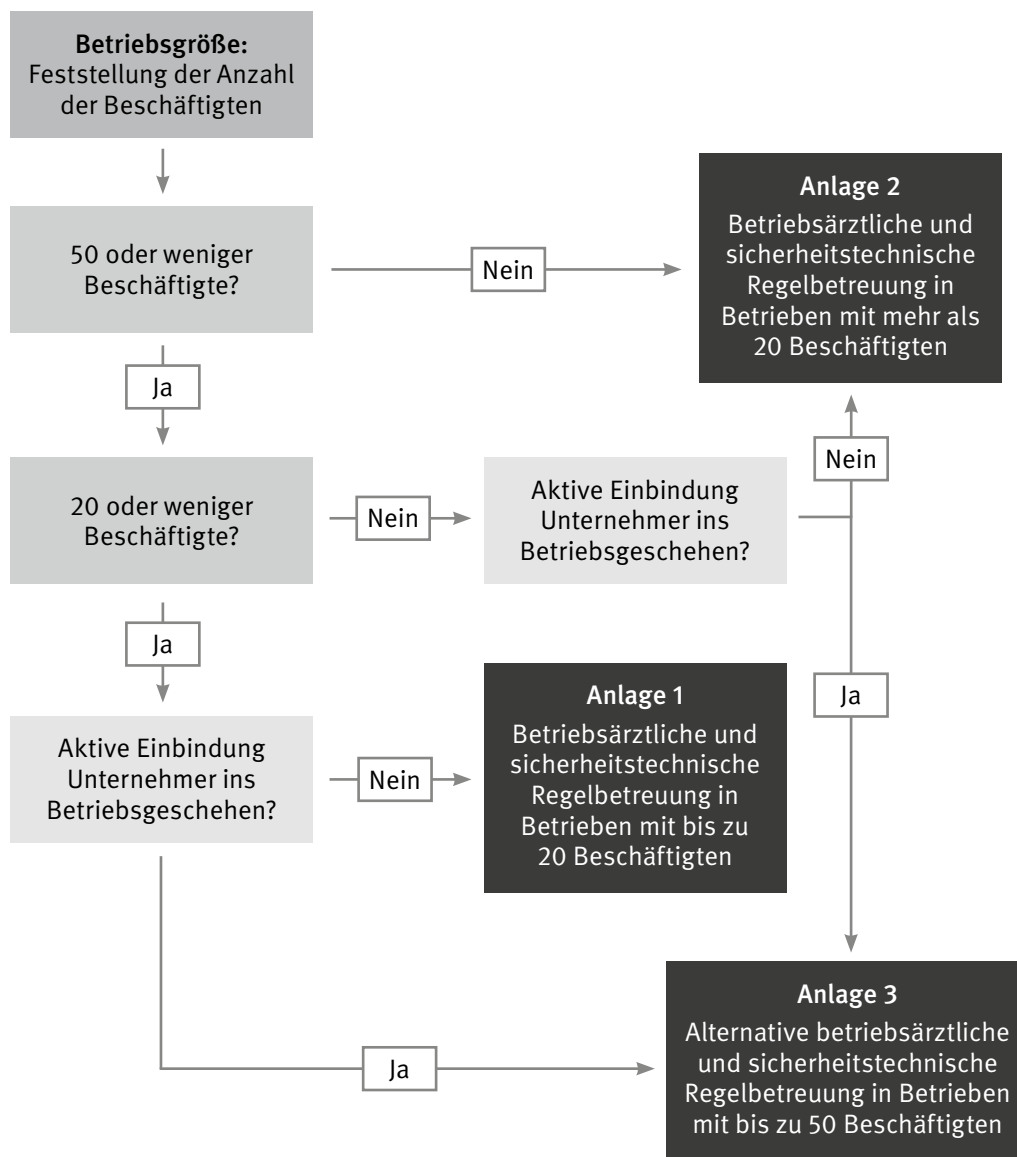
Betriebsgröße:
Feststellung der Anzahl der Beschäftigten

50 oder weniger Beschäftigte?

Nein

Anlage 2
Betriebsärztliche und sicherheitstechnische Regelbetreuung in Betrieben mit mehr als 20 Beschäftigten

Ja

Nein

20 oder weniger Beschäftigte?

Nein

Aktive Einbindung Unternehmer ins Betriebsgeschehen?

Ja

Ja

Aktive Einbindung Unternehmer ins Betriebsgeschehen?

Nein

Anlage 1
Betriebsärztliche und sicherheitstechnische Regelbetreuung in Betrieben mit bis zu 20 Beschäftigten

Ja

Anlage 3
Alternative betriebsärztliche und sicherheitstechnische Regelbetreuung in Betrieben mit bis zu 50 Beschäftigten